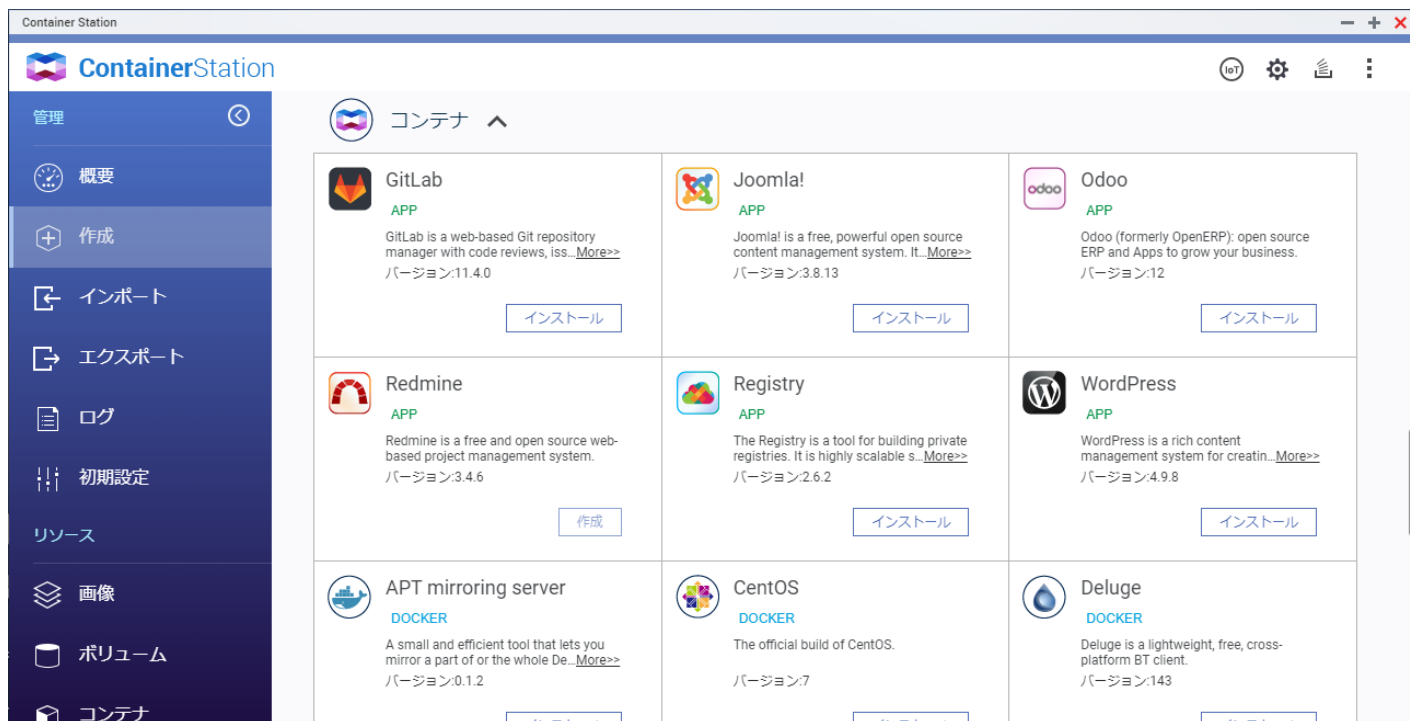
Container Station

ContainerStation

IoT

管理

概要

作成

インポート

エクスポート

ログ

初期設定

リソース

画像

ボリューム

コンテナ

コンテナ

GitLab
APP
GitLab is a web-based Git repository manager with code reviews, iss...More>>
バージョン:11.4.0
インストール

Joomla!
APP
Joomla! is a free, powerful open source content management system. It...More>>
バージョン:3.8.13
インストール

Odoo
APP
Odoo (formerly OpenERP): open source ERP and Apps to grow your business.
バージョン:12
インストール

Redmine
APP
Redmine is a free and open source web-based project management system.
バージョン:3.4.6
作成

Registry
APP
The Registry is a tool for building private registries. It is highly scalable s...More>>
バージョン:2.6.2
インストール

WordPress
APP
WordPress is a rich content management system for creatin...More>>
バージョン:4.9.8
インストール

APT mirroring server
DOCKER
A small and efficient tool that lets you mirror a part of or the whole De...More>>
バージョン:0.1.2

CentOS
DOCKER
The official build of CentOS.
バージョン:7

Deluge
DOCKER
Deluge is a lightweight, free, cross-platform BT client.
バージョン:143